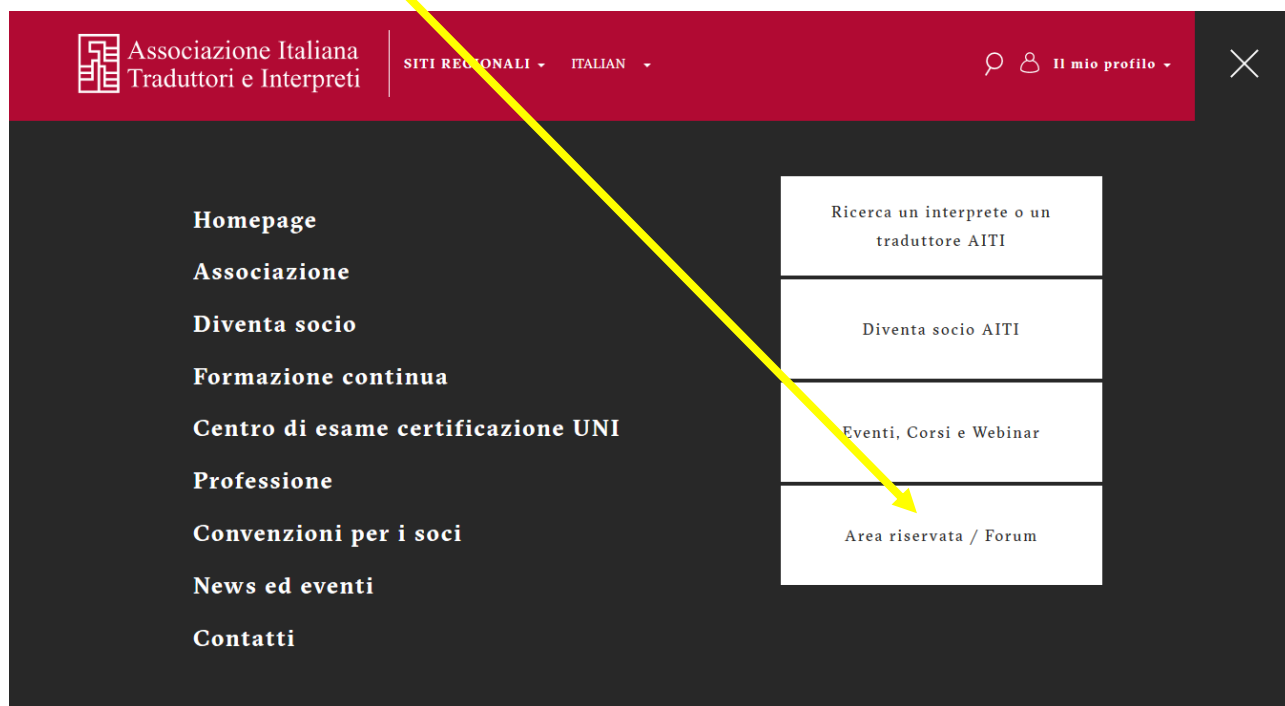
Associazione Italiana
Traduttori e Interpreti

SITI REGIONALI ▾ ITALIAN ▾

Il mio profilo ▾

Homepage

Associazione

Diventa socio

Formazione continua

Centro di esame certificazione UNI

Professione

Convenzioni per i soci

News ed eventi

Contatti

Ricerca un interprete o un traduttore AITI

Diventa socio AITI

Eventi, Corsi e Webinar

Area riservata / Forum